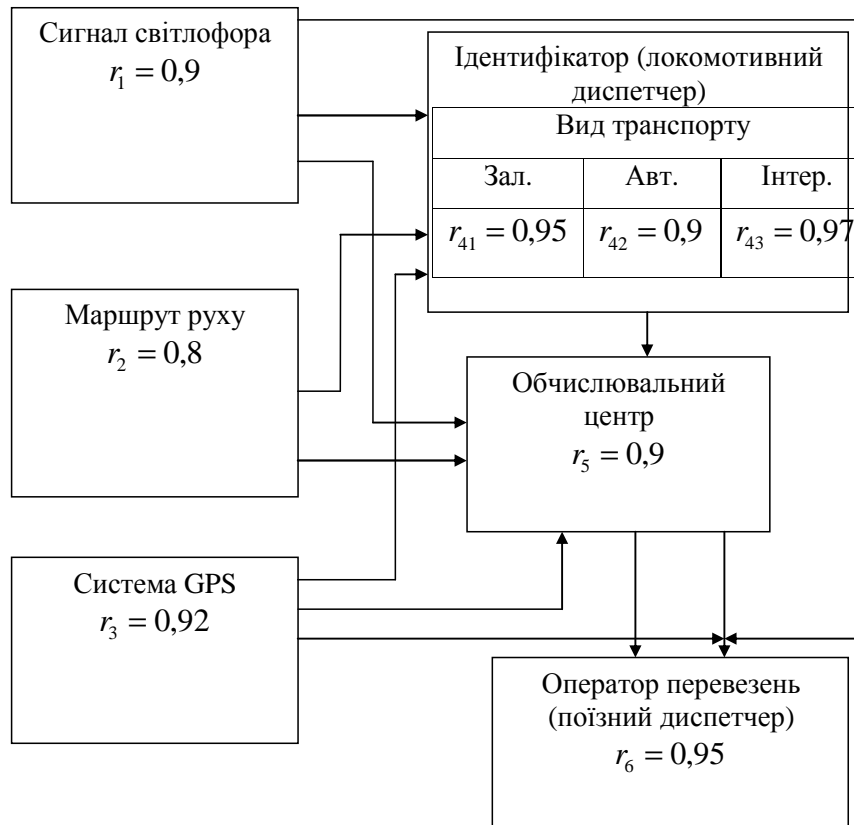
Сигнал світлофора
$r_1 = 0,9$

Ідентифікатор (локомотивний диспетчер)

| Вид транспорту | | |
|---|---|---|
| Зал. | Авт. | Інтер. |
| $r_{41} = 0,95$ | $r_{42} = 0,9$ | $r_{43} = 0,97$ |

Маршрут руху
$r_2 = 0,8$

Обчислювальний центр
$r_5 = 0,9$

Система GPS
$r_3 = 0,92$

Оператор перевезень (поїзний диспетчер)
$r_6 = 0,95$